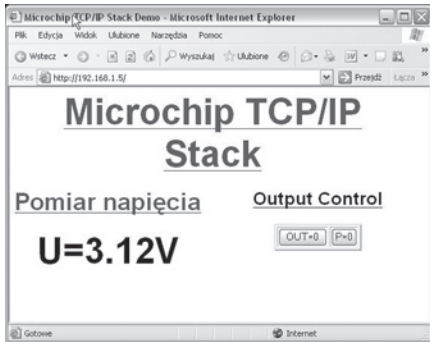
Microchip TCP/IP Stack Demo - Microsoft Internet Explorer

Plik Edycja Widok Ulubione Narzędzia Pomoc

Wstecz Wyszukaj Ulubione

Adres http://192.168.1.5/ Przejdź Łącza

Microchip TCP/IP Stack

Pomiar napięcia

U=3.12V

Output Control

OUT=0 P=0

Gotowe Internet